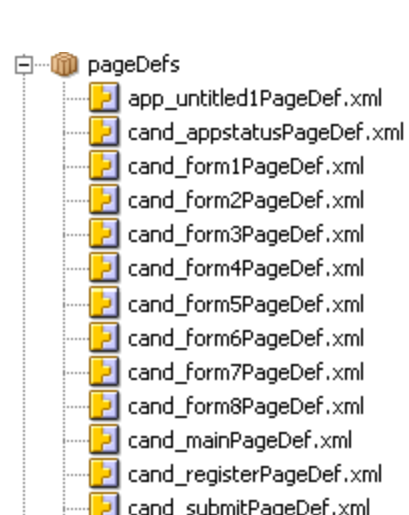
pageDefs
app_untitled1PageDef.xml
cand_appstatusPageDef.xml
cand_form1PageDef.xml
cand_form2PageDef.xml
cand_form3PageDef.xml
cand_form4PageDef.xml
cand_form5PageDef.xml
cand_form6PageDef.xml
cand_form7PageDef.xml
cand_form8PageDef.xml
cand_mainPageDef.xml
cand_registerPageDef.xml
cand_submitPageDef.xml